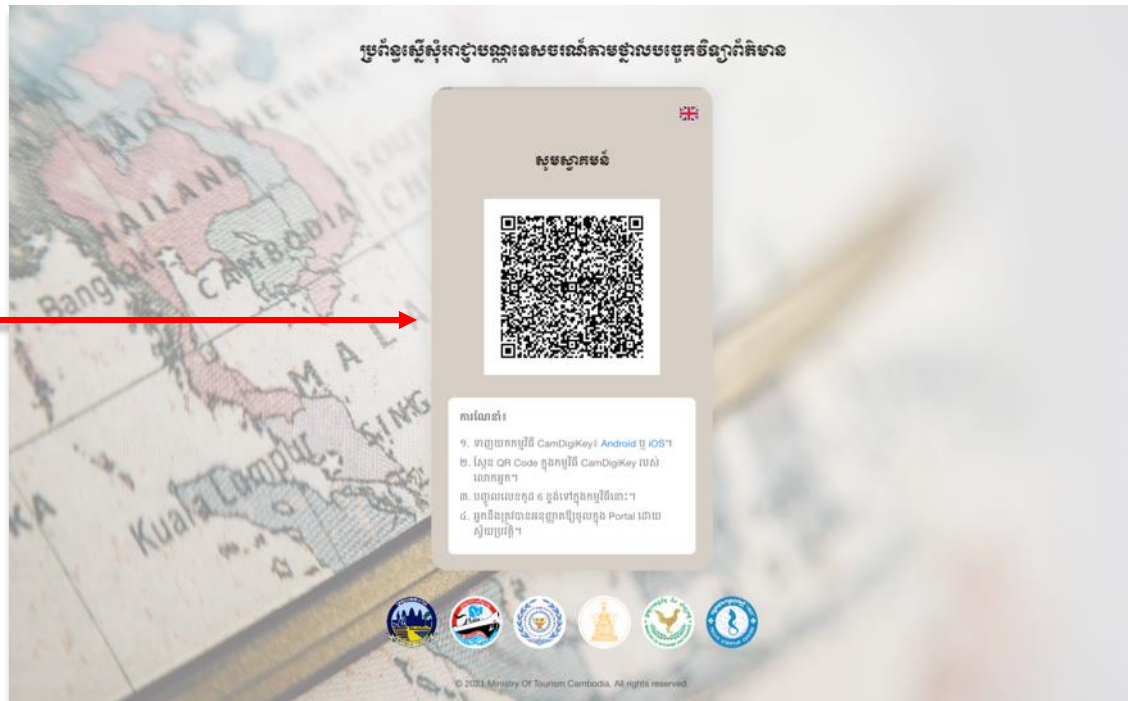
ប្រព័ន្ធស្នើសុំអាជ្ញាបណ្ណទេសចរណ៍តាមប្រព័ន្ធបច្ចេកវិទ្យាព័ត៌មាន

សូមស្វាគមន៍

ការណែនាំ៖

១. ទាញយកកម្មវិធី CamDigiKey៖ Android ឬ iOS។

២. ស្កេន QR Code ក្នុងកម្មវិធី CamDigiKey របស់លោកអ្នក។

៣. បញ្ចូលលេខកូដ ៦ ខ្ទង់ទៅក្នុងកម្មវិធីនោះ។

៤. អ្នកនឹងស្រាវជាវនិងផ្ទៀងផ្ទាត់ក្នុង Portal ដោយស្វ័យប្រវត្តិ។

© 2021 Ministry Of Tourism Cambodia. All rights reserved.